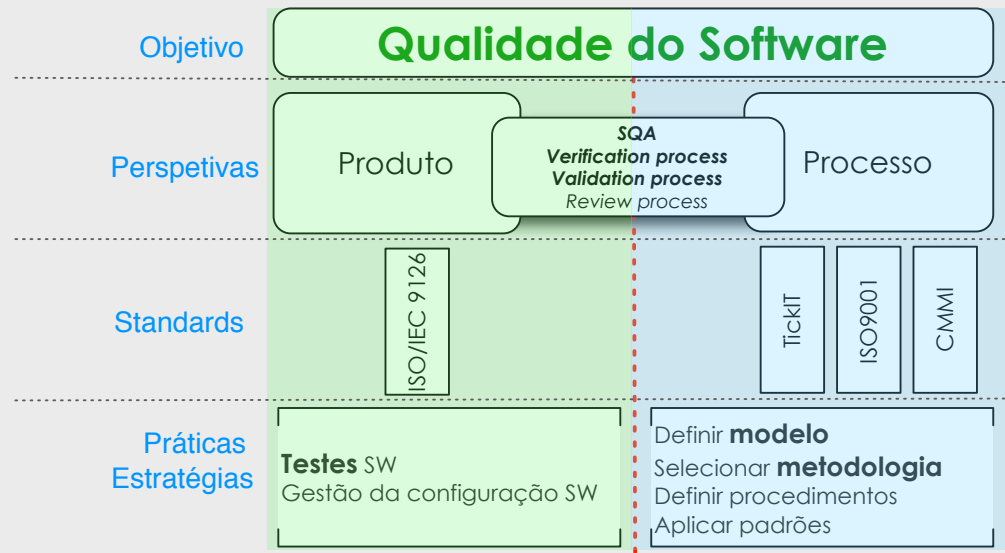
Objetivo

Qualidade do Software

Perspetivas

Produto

SQA
Verification process
Validation process
Review process

Processo

Standards

ISO/IEC 9126

TickIT

ISO9001

CMMI

Práticas
Estratégias

Testes SW
Gestão da configuração SW

Definir modelo
Selecionar metodologia
Definir procedimentos
Aplicar padrões